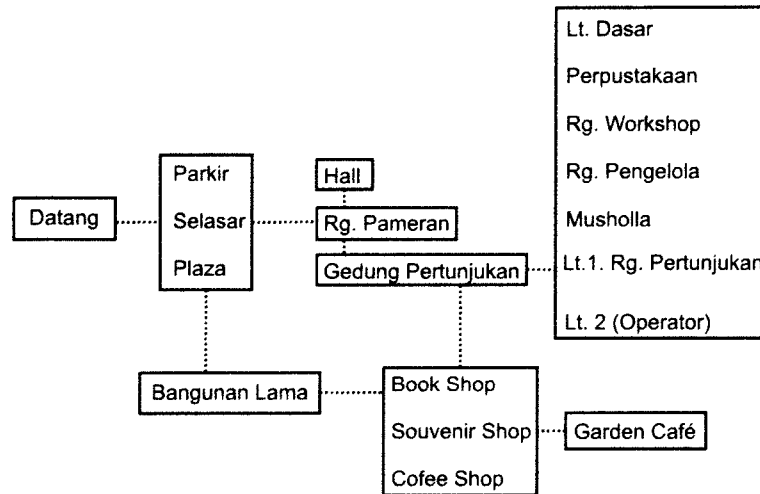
Datang

Parkir

Selasar

Plaza

Hall

Rg. Pameran

Gedung Pertunjukan

Lt. Dasar

Perpustakaan

Rg. Workshop

Rg. Pengelola

Musholla

Lt.1. Rg. Pertunjukan

Lt. 2 (Operator)

Bangunan Lama

Book Shop

Souvenir Shop

Cofee Shop

Garden Café